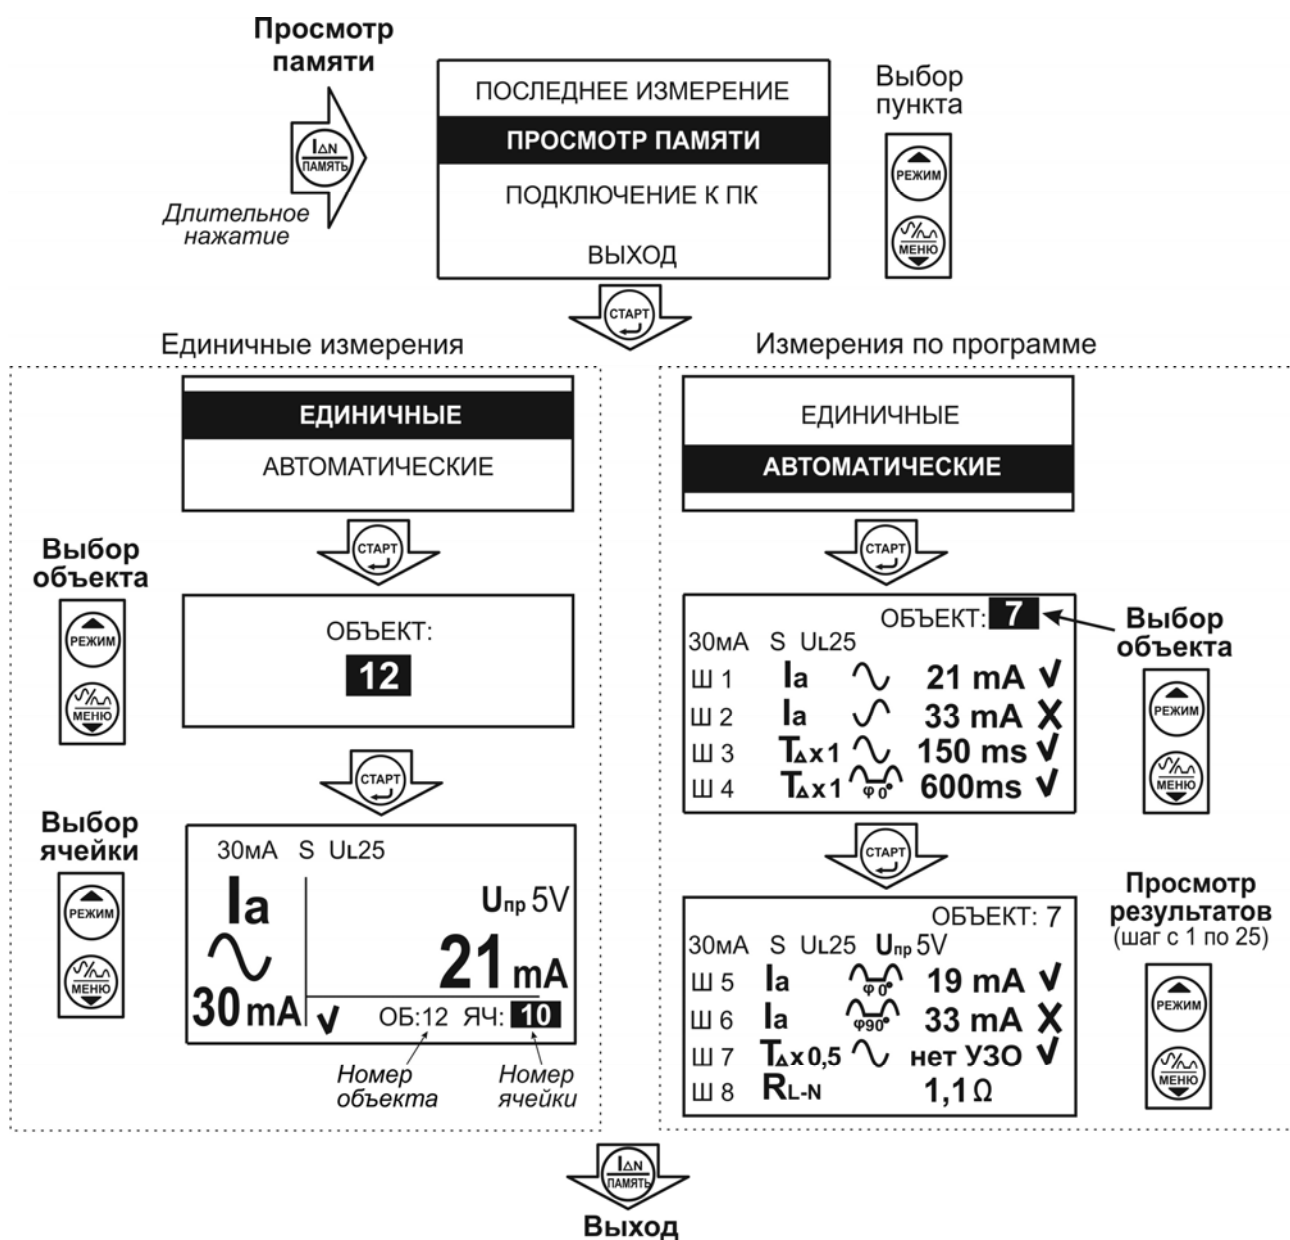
Просмотр памяти

$I_{\Delta N}$ ПАМЯТЬ

Длительное нажатие

ПОСЛЕДНЕЕ ИЗМЕРЕНИЕ
ПРОСМОТР ПАМЯТИ
ПОДКЛЮЧЕНИЕ К ПК
ВЫХОД

Выбор пункта

РЕЖИМ
МЕНЮ

СТАРТ

Единичные измерения

ЕДИНИЧНЫЕ
АВТОМАТИЧЕСКИЕ

СТАРТ

Выбор объекта

РЕЖИМ
МЕНЮ

ОБЪЕКТ:
12

СТАРТ

Выбор ячейки

РЕЖИМ
МЕНЮ

30мА S UL25
Ia
30 mA
Uпр 5V
21 mA
√ ОБ:12 ЯЧ: 10

Номер объекта
Номер ячейки

Измерения по программе

ЕДИНИЧНЫЕ
АВТОМАТИЧЕСКИЕ

СТАРТ

ОБЪЕКТ: 7
30мА S UL25
| | | | |
|---|---|---|---|
| Ш 1 | Ia | | 21 mA √ |
| Ш 2 | Ia | | 33 mA X |
| Ш 3 | $T_{\Delta}$x1 | | 150 ms √ |
| Ш 4 | $T_{\Delta}$x1 | φ 0° | 600ms √ |

Выбор объекта

РЕЖИМ
МЕНЮ

СТАРТ

ОБЪЕКТ: 7
30мА S UL25 Uпр 5V
| | | | |
|---|---|---|---|
| Ш 5 | Ia | φ 0° | 19 mA √ |
| Ш 6 | Ia | φ90° | 33 mA X |
| Ш 7 | $T_{\Delta}$x 0,5 | | нет УЗО √ |
| Ш 8 | $R_{L-N}$ | | 1,1 Ω |

Просмотр результатов (шаг с 1 по 25)

РЕЖИМ
МЕНЮ

$I_{\Delta N}$ ПАМЯТЬ

Выход